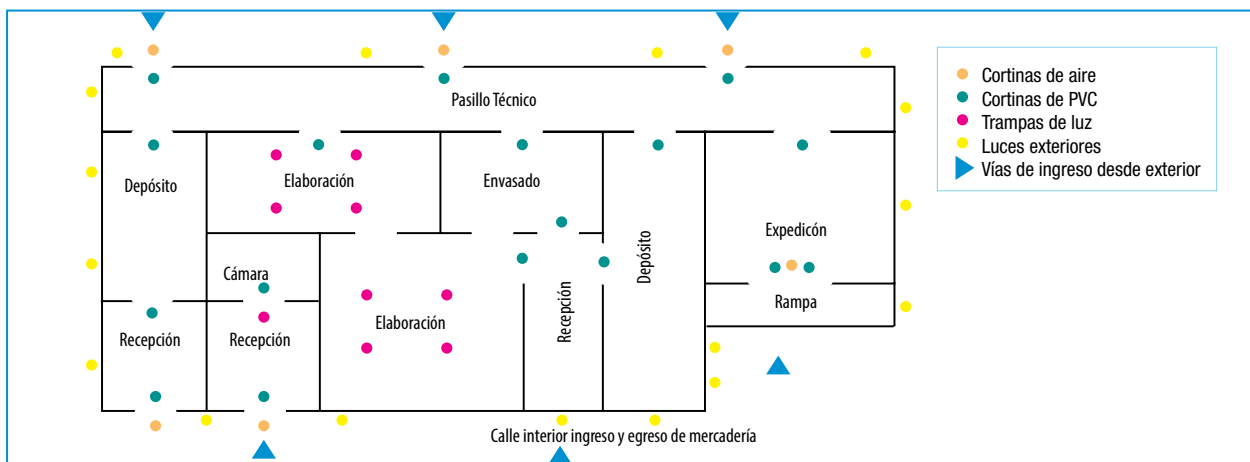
Pasillo Técnico

Depósito

Elaboración

Envasado

Depósito

Expedicón

Cámara

Recepción

Recepción

Elaboración

Recepción

Rampa

Calle interior ingreso y egreso de mercadería

Cortinas de aire
Cortinas de PVC
Trampas de luz
Luces exteriores
Vías de ingreso desde exterior